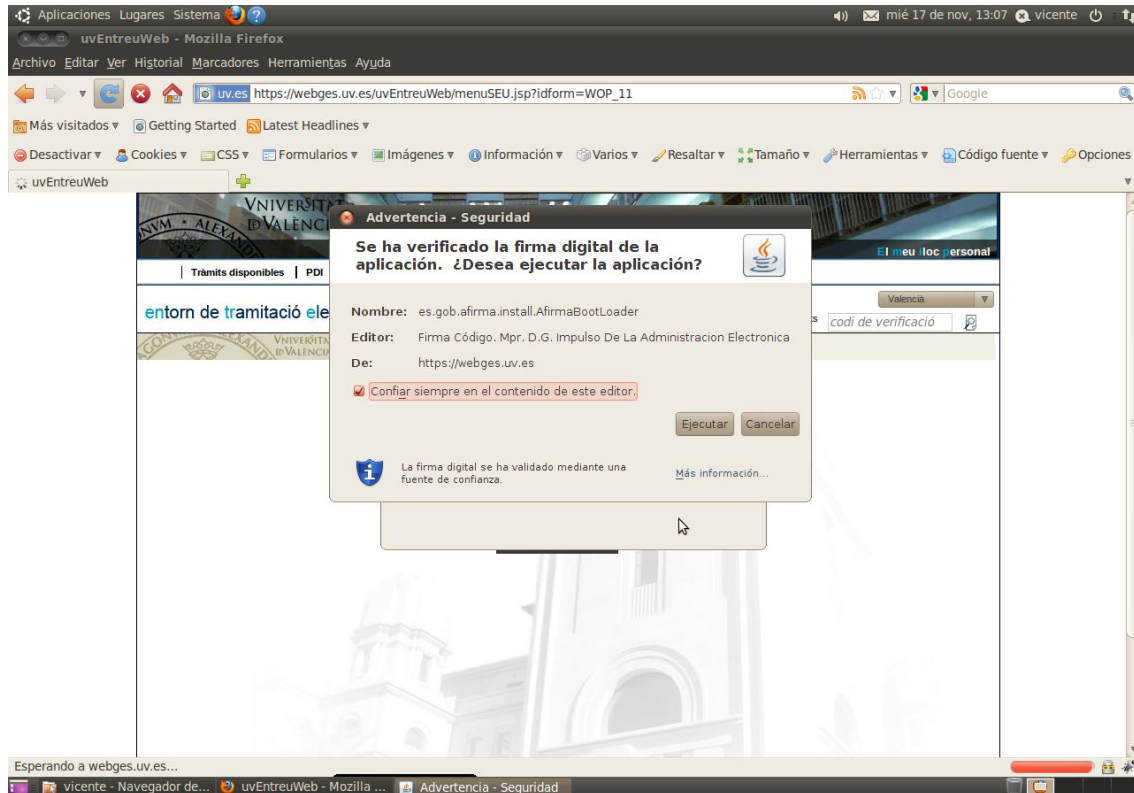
Aplicaciones Lugares Sistema

mié 17 de nov, 13:07 vicente

uvEntreuWeb - Mozilla Firefox

Archivo Editar Ver Historial Marcadores Herramientas Ayuda

uv.es https://webges.uv.es/uvEntreuWeb/menuSEU.jsp?idform=WOP_11

Google

Más visitados ▾ Getting Started Latest Headlines ▾

Desactivar ▾ Cookies ▾ CSS ▾ Formularios ▾ Imágenes ▾ Información ▾ Varios ▾ Resaltar ▾ Tamaño ▾ Herramientas ▾ Código fuente ▾ Opciones

uvEntreuWeb

VNIVERSITAT DE VALÈNCIA

El meu lloc personal

Tràmits disponibles | PDI

entorn de tramitació ele

Valencià

codi de verificació

Advertencia - Seguridad

Se ha verificado la firma digital de la aplicación. ¿Desea ejecutar la aplicación?

Nombre: es.gob.afirma.install.AfirmaBootLoader

Editor: Firma Código. Mpr. D.G. Impulso De La Administracion Electronica

De: https://webges.uv.es

Confiar siempre en el contenido de este editor.

Ejecutar Cancelar

La firma digital se ha validado mediante una fuente de confianza.

Más información...

Esperando a webges.uv.es...

vicente - Navegador de... uvEntreuWeb - Mozilla ... Advertencia - Seguridad